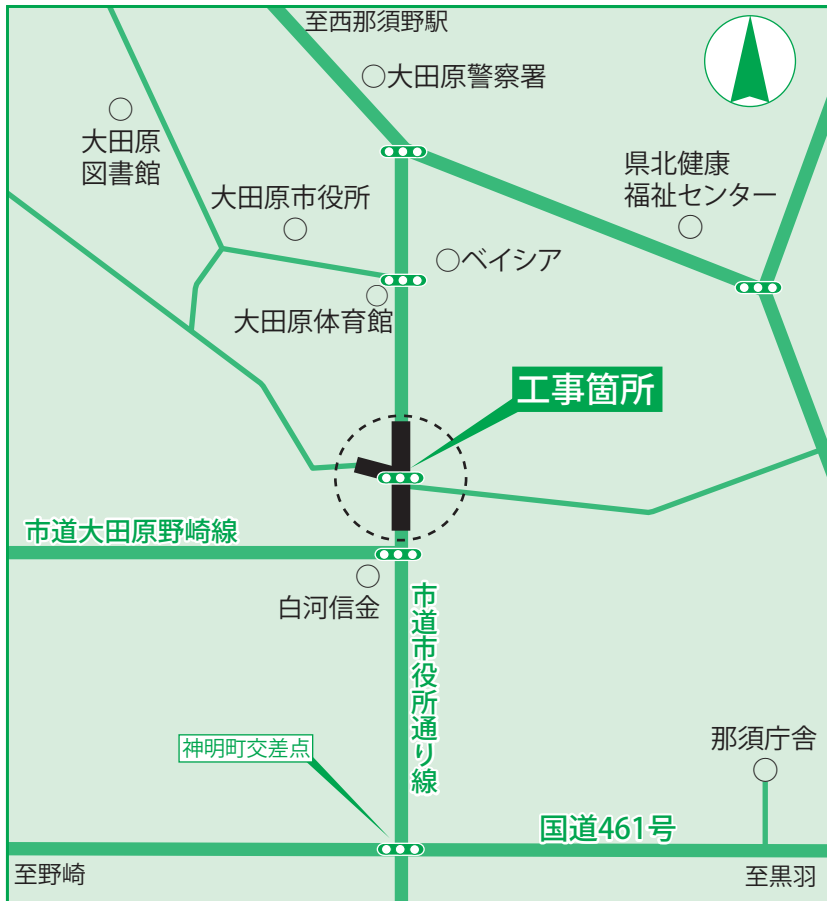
至西那須野駅

大田原警察署

大田原
図書館

大田原市役所

県北健康
福祉センター

ベイシア

大田原体育館

工事箇所

市道大田原野崎線

白河信金

市道市役所通り線

神明町交差点

那須庁舎

国道461号

至野崎

至黒羽